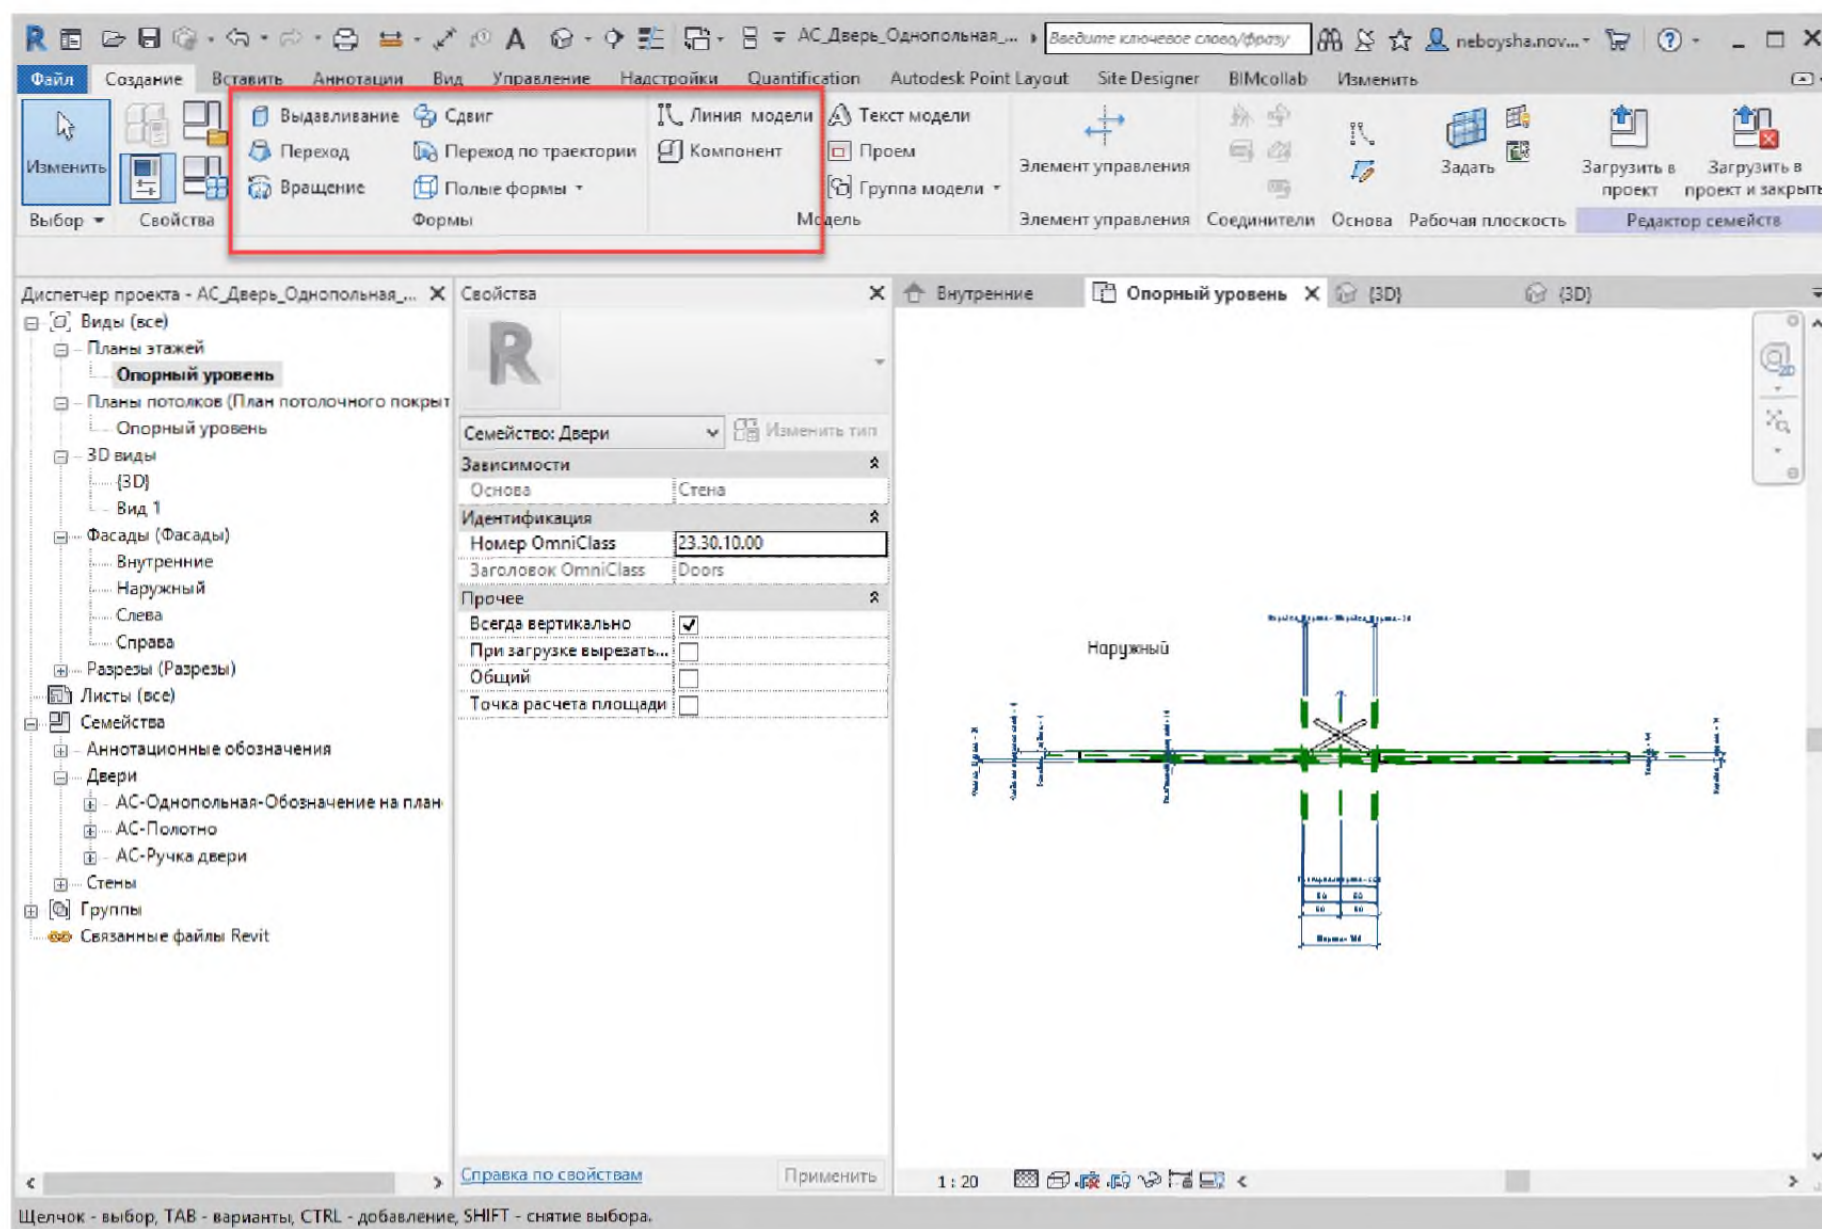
АС_Дверь_Однопольная_... Введите ключевое слово/фразу neboysha.nov...

Файл Создание Вставить Аннотации Вид Управление Надстройки Quantification Autodesk Point Layout Site Designer BIMcollab Изменить

Изменить Выбор Свойства

Выдавливание Сдвиг Переход Переход по траектории Вращение Полые формы Формы

Линия модели Компонент Текст модели Проем Группа модели Модель

Элемент управления Элемент управления Соединители Основа Задать Рабочая плоскость Загрузить в проект Загрузить в проект и закрыть Редактор семейств

Диспетчер проекта - АС_Дверь_Однопольная_...
Виды (все)
Планы этажей
Опорный уровень
Планы потолков (План потолочного покрыт
Опорный уровень
3D виды
{3D}
Вид 1
Фасады (Фасады)
Внутренние
Наружный
Слева
Справа
Разрезы (Разрезы)
Листы (все)
Семейства
Аннотационные обозначения
Двери
АС-Однопольная-Обозначение на план
АС-Полотно
АС-Ручка двери
Стены
Группы
Связанные файлы Revit

Свойства
Семейство: Двери Изменить тип
Зависимости
| Основа | Стена |
|---|---|
Идентификация
| Номер OmniClass | 23.30.10.00 |
|---|---|
| Заголовок OmniClass | Doors |
Прочее
| Всегда вертикально | ✓ |
|---|---|
| При загрузке вырезать... | |
| Общий | |
| Точка расчета площади | |

Справка по свойствам Применить

Внутренние Опорный уровень {3D} {3D}

Наружный

1 : 20

Щелчок - выбор, TAB - варианты, CTRL - добавление, SHIFT - снятие выбора.